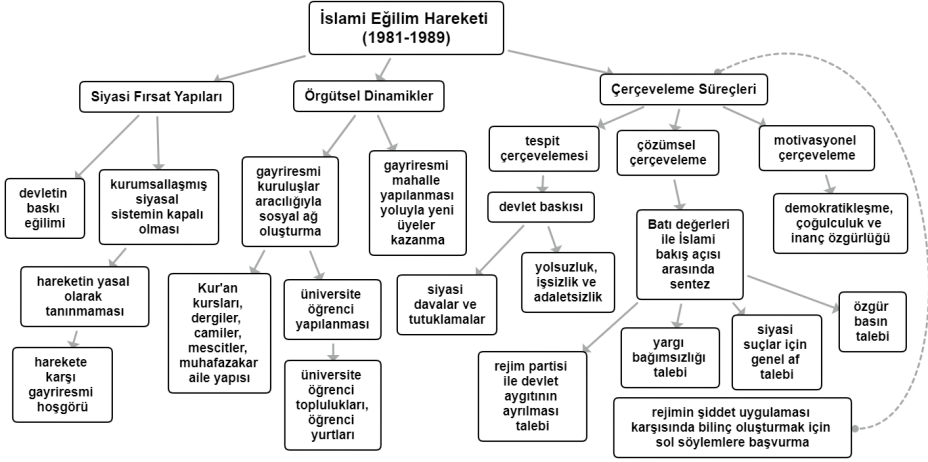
İslami Eğilim Hareketi
(1981-1989)

Siyasi Fırsat Yapıları

devletin baskı eğilimi

kurumsallaşmış siyasal sistemin kapalı olması

hareketin yasal olarak tanınmaması

harekete karşı gayriresmi hoşgörü

Örgütsel Dinamikler

gayriresmi kuruluşlar aracılığıyla sosyal ağ oluşturma

Kur'an kursları, dergiler, camiler, mescitler, muhafazakar aile yapısı

üniversite öğrenci yapılanması

üniversite öğrenci toplulukları, öğrenci yurtları

gayriresmi mahalle yapılanması yoluyla yeni üyeler kazanma

Çerçeveleme Süreçleri

tespit çerçevelemesi

devlet baskısı

siyasi davalar ve tutuklamalar

yolsuzluk, işsizlik ve adaletsizlik

çözümsel çerçeveleme

Batı değerleri ile İslami bakış açısı arasında sentez

rejim partisi ile devlet aygıtının ayrılması talebi

yargı bağımsızlığı talebi

siyasi suçlar için genel af talebi

özgür basın talebi

motivasyonel çerçeveleme

demokratikleşme, çoğulculuk ve inanç özgürlüğü

rejimin şiddet uygulaması karşısında bilinç oluşturmak için sol söylemlere başvurma